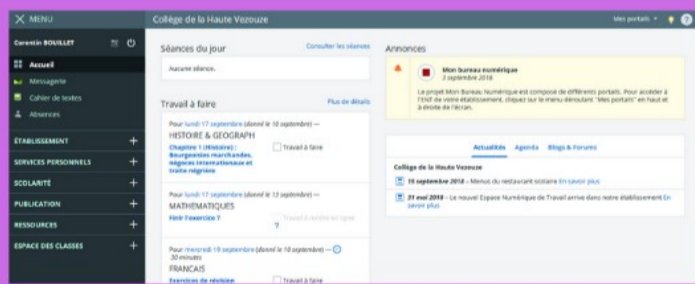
✕ MENU

Collège de la Haute Vezouze

Mes portails ▾

Corentin BOUILLET

Accueil

Messagerie

Cahier de textes

Absences

ÉTABLISSEMENT

SERVICES PERSONNELS

SCOLARITÉ

PUBLICATION

RESSOURCES

ESPACE DES CLASSES

Séances du jour

Consulter les séances

Aucune séance.

Travail à faire

Plus de détails

Pour lundi 17 septembre (donné le 10 septembre) —

HISTOIRE & GEOGRAPH

Chapitre 1 (Histoire) : Bourgeoisies marchandes, négoces internationaux et traite négrière

Travail à faire

Pour lundi 17 septembre (donné le 13 septembre) —

MATHEMATIQUES

Finir l'exercice 7

Travail à rendre en ligne

Pour mercredi 19 septembre (donné le 10 septembre) —

30 minutes

FRANCAIS

Exercices de révision

Travail à faire

Annonces

Mon bureau numérique

3 septembre 2018

Le projet Mon Bureau Numérique est composé de différents portails. Pour accéder à l'ENT de votre établissement, cliquez sur le menu déroulant "Mes portails" en haut et à droite de l'écran.

Actualités

Agenda

Blogs & Forums

Collège de la Haute Vezouze

15 septembre 2018 – Menus du restaurant scolaire En savoir plus

31 mai 2018 – Le nouvel Espace Numérique de Travail arrive dans notre établissement En savoir plus